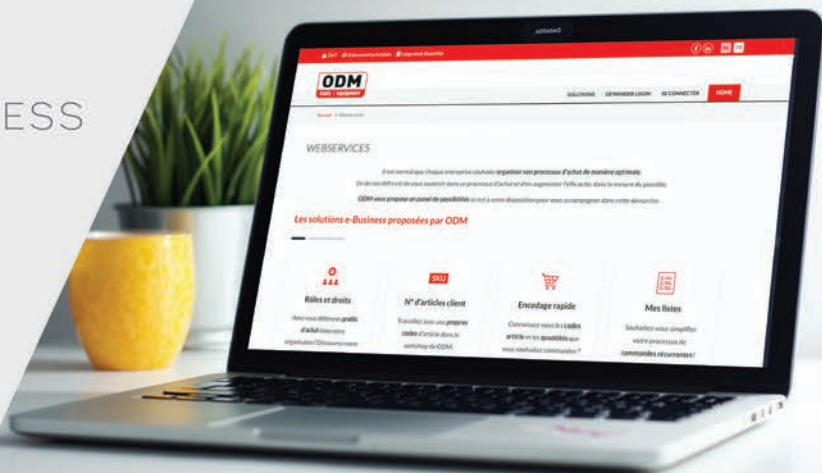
ESS

ODM

SOLUTIONS DEMANDER LOGIN SE CONNECTER HOME

Accueil > Webservices

WEBSERVICES

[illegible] organiser son processus d'achat de manière optimale.

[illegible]

ODM vous propose un panel de possibilités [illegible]

Les solutions e-Business proposées par ODM

Rôles et droits

Avez-vous différents profils d'achat dans votre organisation? Découvrez notre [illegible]

SKU

N° d'articles client

Travaillez avec vos propres codes d'article dans le webshop de ODM.

Encodage rapide

Connaissez-vous les codes article et les quantités que vous souhaitez commander?

Mes listes

Souhaitez-vous simplifier votre processus de commandes récurrentes?